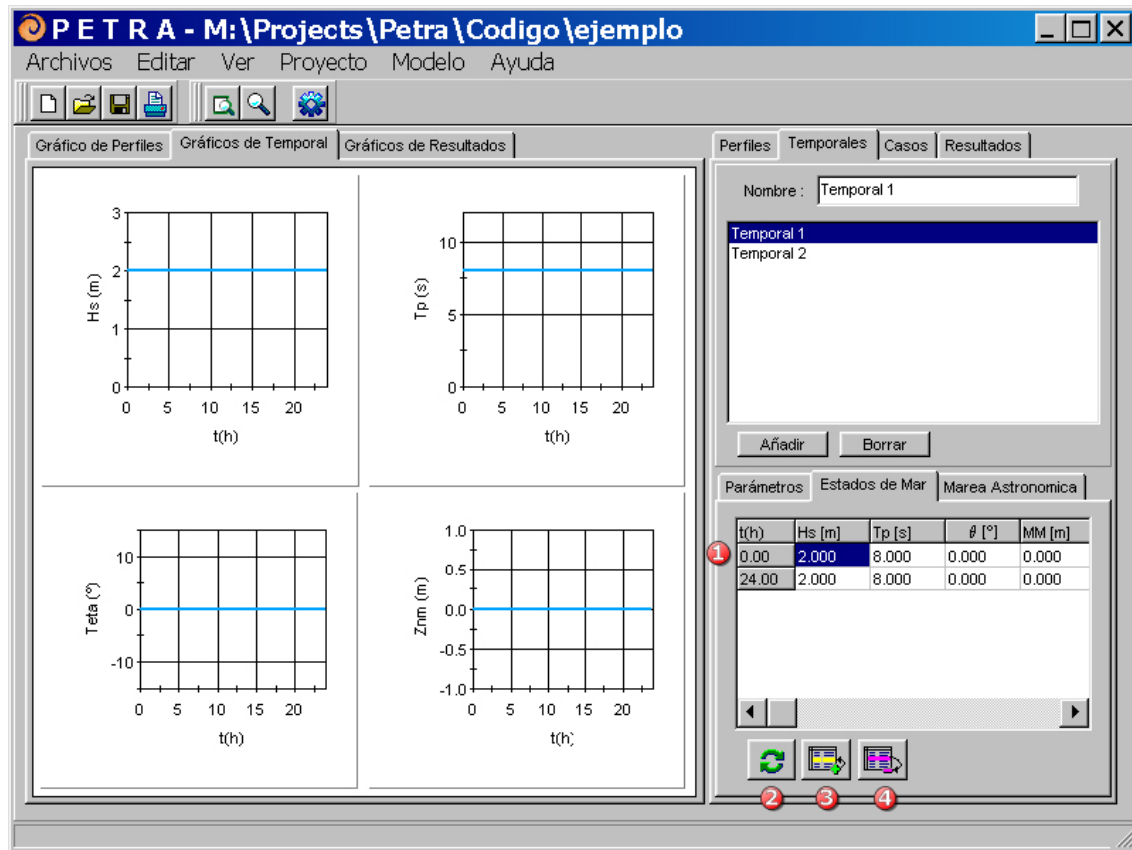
P E T R A - M:\Projects\Petra\Codigo\ejemplo

Archivos Editar Ver Proyecto Modelo Ayuda

Gráfico de Perfiles | Gráficos de Temporal | Gráficos de Resultados

3
2
1
0
Hs (m)
0 5 10 15 20
t(h)

10
5
0
Tp (s)
0 5 10 15 20
t(h)

10
0
-10
Teta (°)
0 5 10 15 20
t(h)

1.0
0.5
0.0
-0.5
-1.0
Znm (m)
0 5 10 15 20
t(h)

Perfiles | Temporales | Casos | Resultados

Nombre : Temporal 1

Temporal 1
Temporal 2

Añadir Borrar

Parámetros | Estados de Mar | Marea Astronomica

| t(h) | Hs [m] | Tp [s] | $\theta$ [°] | MM [m] |
|---|---|---|---|---|
| 0.00 | 2.000 | 8.000 | 0.000 | 0.000 |
| 24.00 | 2.000 | 8.000 | 0.000 | 0.000 |

1
2 3 4